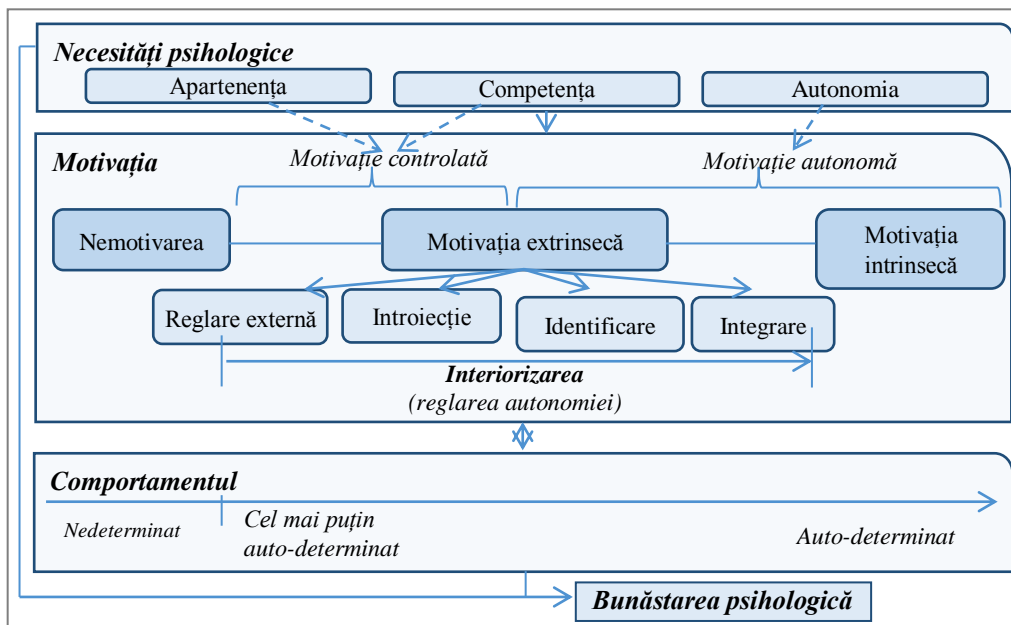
Necesități psihologice

Apartenența

Competența

Autonomia

Motivația

Motivație controlată

Motivație autonomă

Nemotivarea

Motivația extrinsecă

Motivația intrinsecă

Reglare externă

Introiecție

Identificare

Integrare

Interiorizarea
(reglarea autonomiei)

Comportamentul

Nedeterminat

Cel mai puțin auto-determinat

Auto-determinat

Bunăstarea psihologică